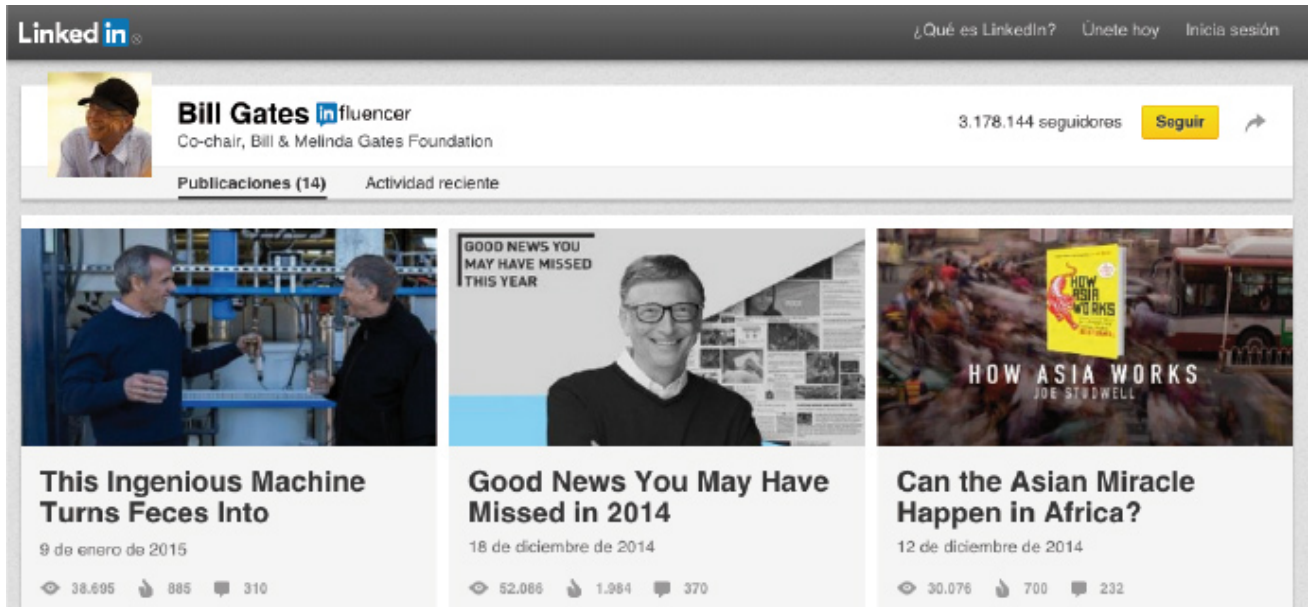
Linked in

¿Qué es LinkedIn? Únete hoy Inicia sesión

Bill Gates in fluencer
Co-chair, Bill & Melinda Gates Foundation

3.178.144 seguidores Seguir

Publicaciones (14) Actividad reciente

This Ingenious Machine Turns Feces Into
9 de enero de 2015
38.695 885 310

GOOD NEWS YOU MAY HAVE MISSED THIS YEAR

Good News You May Have Missed in 2014
18 de diciembre de 2014
52.086 1.984 370

HOW ASIA WORKS
HOW ASIA WORKS
JOE STUDWELL

Can the Asian Miracle Happen in Africa?
12 de diciembre de 2014
30.076 700 232